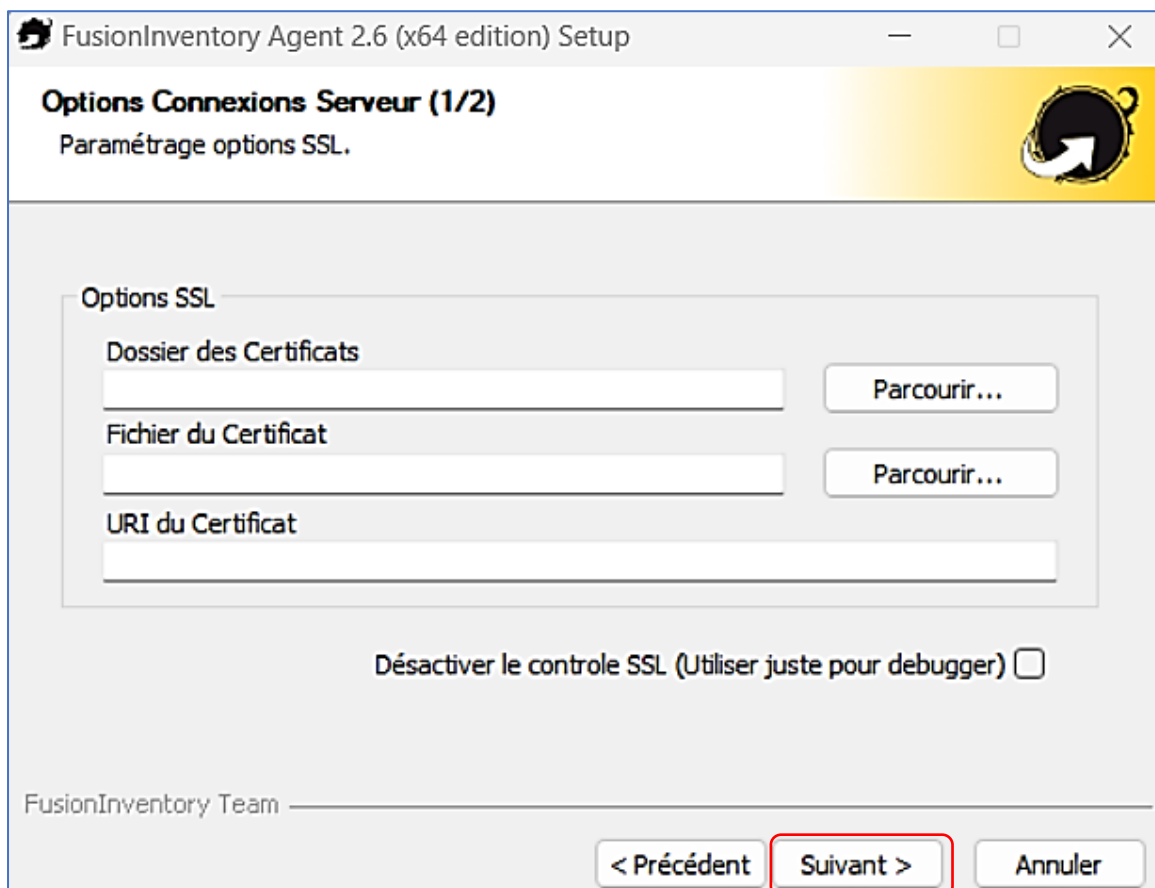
FusionInventory Agent 2.6 (x64 edition) Setup

Options Connexions Serveur (1/2)
Paramétrage options SSL.

Options SSL

Dossier des Certificats
Parcourir...

Fichier du Certificat
Parcourir...

URI du Certificat

Désactiver le controle SSL (Utiliser juste pour debugger)

FusionInventory Team

< Précédent
Suivant >
Annuler